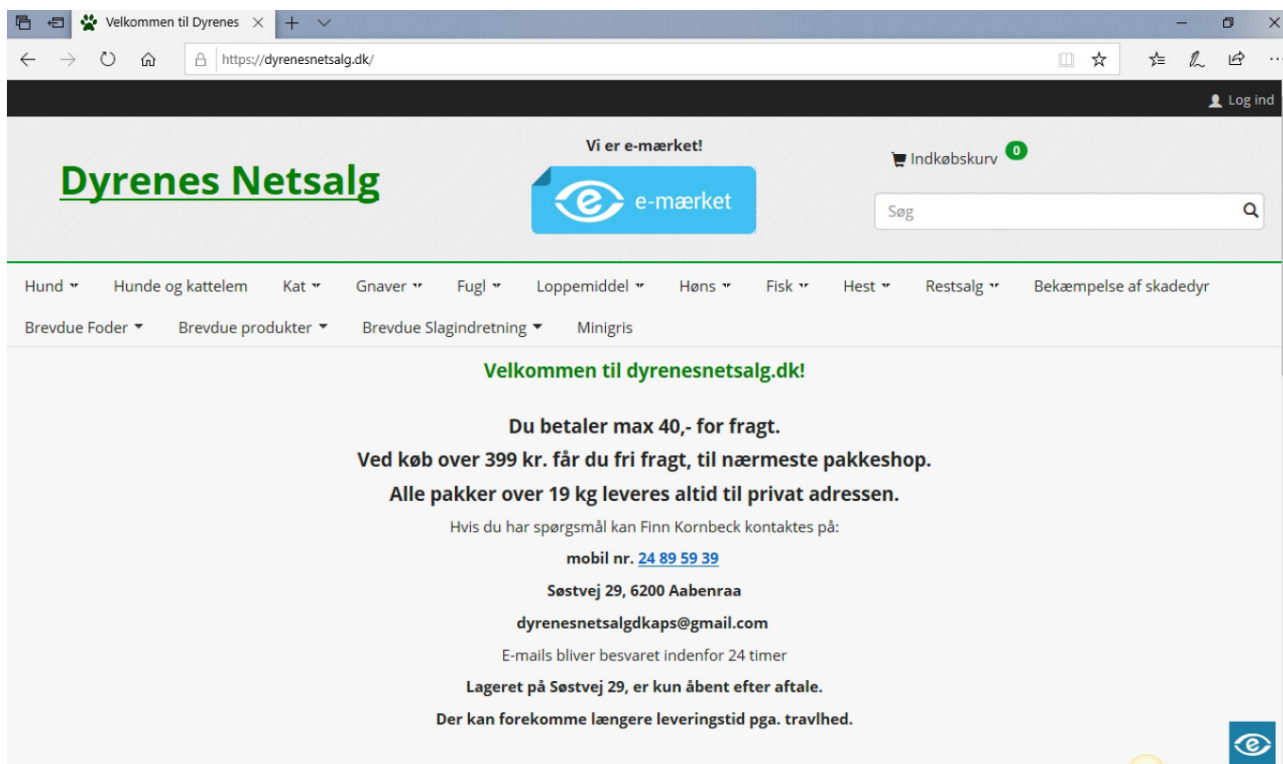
Velkommen til Dyrenes

https://dyrenesnetsalg.dk/

Log ind

Dyrenes Netsalg

Vi er e-mærket!

e-mærket

Indkøbskurv 0

Søg

Hund Hunde og kattelem Kat Gnaver Fugl Loppemiddel Høns Fisk Hest Restsalg Bekæmpelse af skadedyr
Brevdue Foder Brevdue produkter Brevdue Slagindretning Minigris

Velkommen til dyrenesnetsalg.dk!

Du betaler max 40,- for fragt.
Ved køb over 399 kr. får du fri fragt, til nærmeste pakkeshop.
Alle pakker over 19 kg leveres altid til privat adressen.

Hvis du har spørgsmål kan Finn Kornbeck kontaktes på:

mobil nr. 24 89 59 39

Søstvej 29, 6200 Aabenraa

dyrenesnetsalgdkaps@gmail.com

E-mails bliver besvaret indenfor 24 timer

Lageret på Søstvej 29, er kun åbent efter aftale.

Der kan forekomme længere leveringstid pga. travlhed.